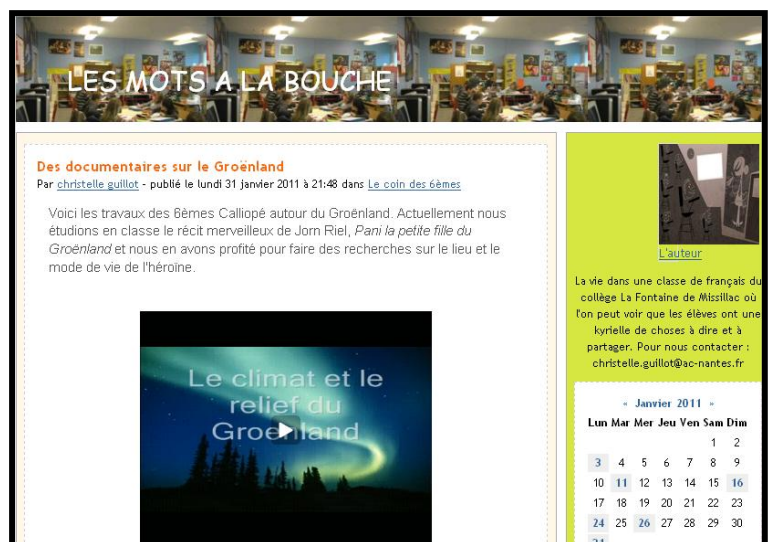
LES MOTS A LA BOUCHE

Des documentaires sur le Groënland

Par christelle guillot - publié le lundi 31 janvier 2011 à 21:48 dans Le coin des 6èmes

Voici les travaux des 6èmes Calliopé autour du Groënland. Actuellement nous étudions en classe le récit merveilleux de Jorn Riel, *Pani la petite fille du Groënland* et nous en avons profité pour faire des recherches sur le lieu et le mode de vie de l'héroïne.

Le climat et le relief du Groënland

L'auteur

La vie dans une classe de français du collège La Fontaine de Missillac où l'on peut voir que les élèves ont une kyrielle de choses à dire et à partager. Pour nous contacter : christelle.guillot@ac-nantes.fr

« Janvier 2011 »

| Lun | Mar | Mer | Jeu | Ven | Sam | Dim |
|---|---|---|---|---|---|---|
| | | | | | 1 | 2 |
| 3 | 4 | 5 | 6 | 7 | 8 | 9 |
| 10 | 11 | 12 | 13 | 14 | 15 | 16 |
| 17 | 18 | 19 | 20 | 21 | 22 | 23 |
| 24 | 25 | 26 | 27 | 28 | 29 | 30 |
| 31 | | | | | | |